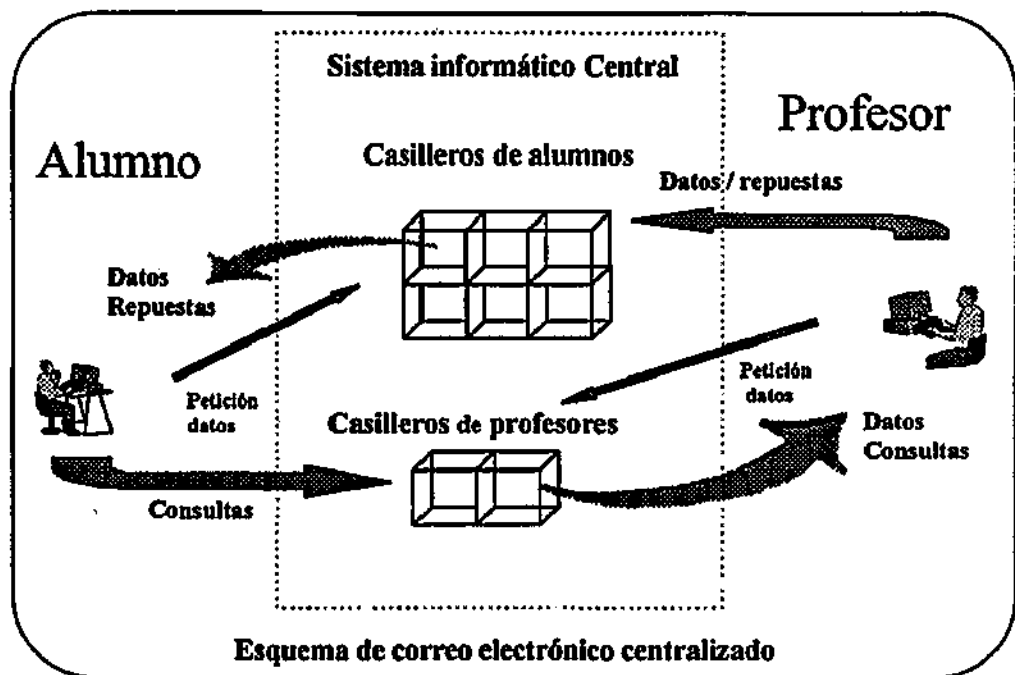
Sistema informático Central

Profesor

Alumno

Casilleros de alumnos

Datos / repuestas

Datos
Repuestas

Petición
datos

Petición
datos

Casilleros de profesores

Datos
Consultas

Consultas

Esquema de correo electrónico centralizado